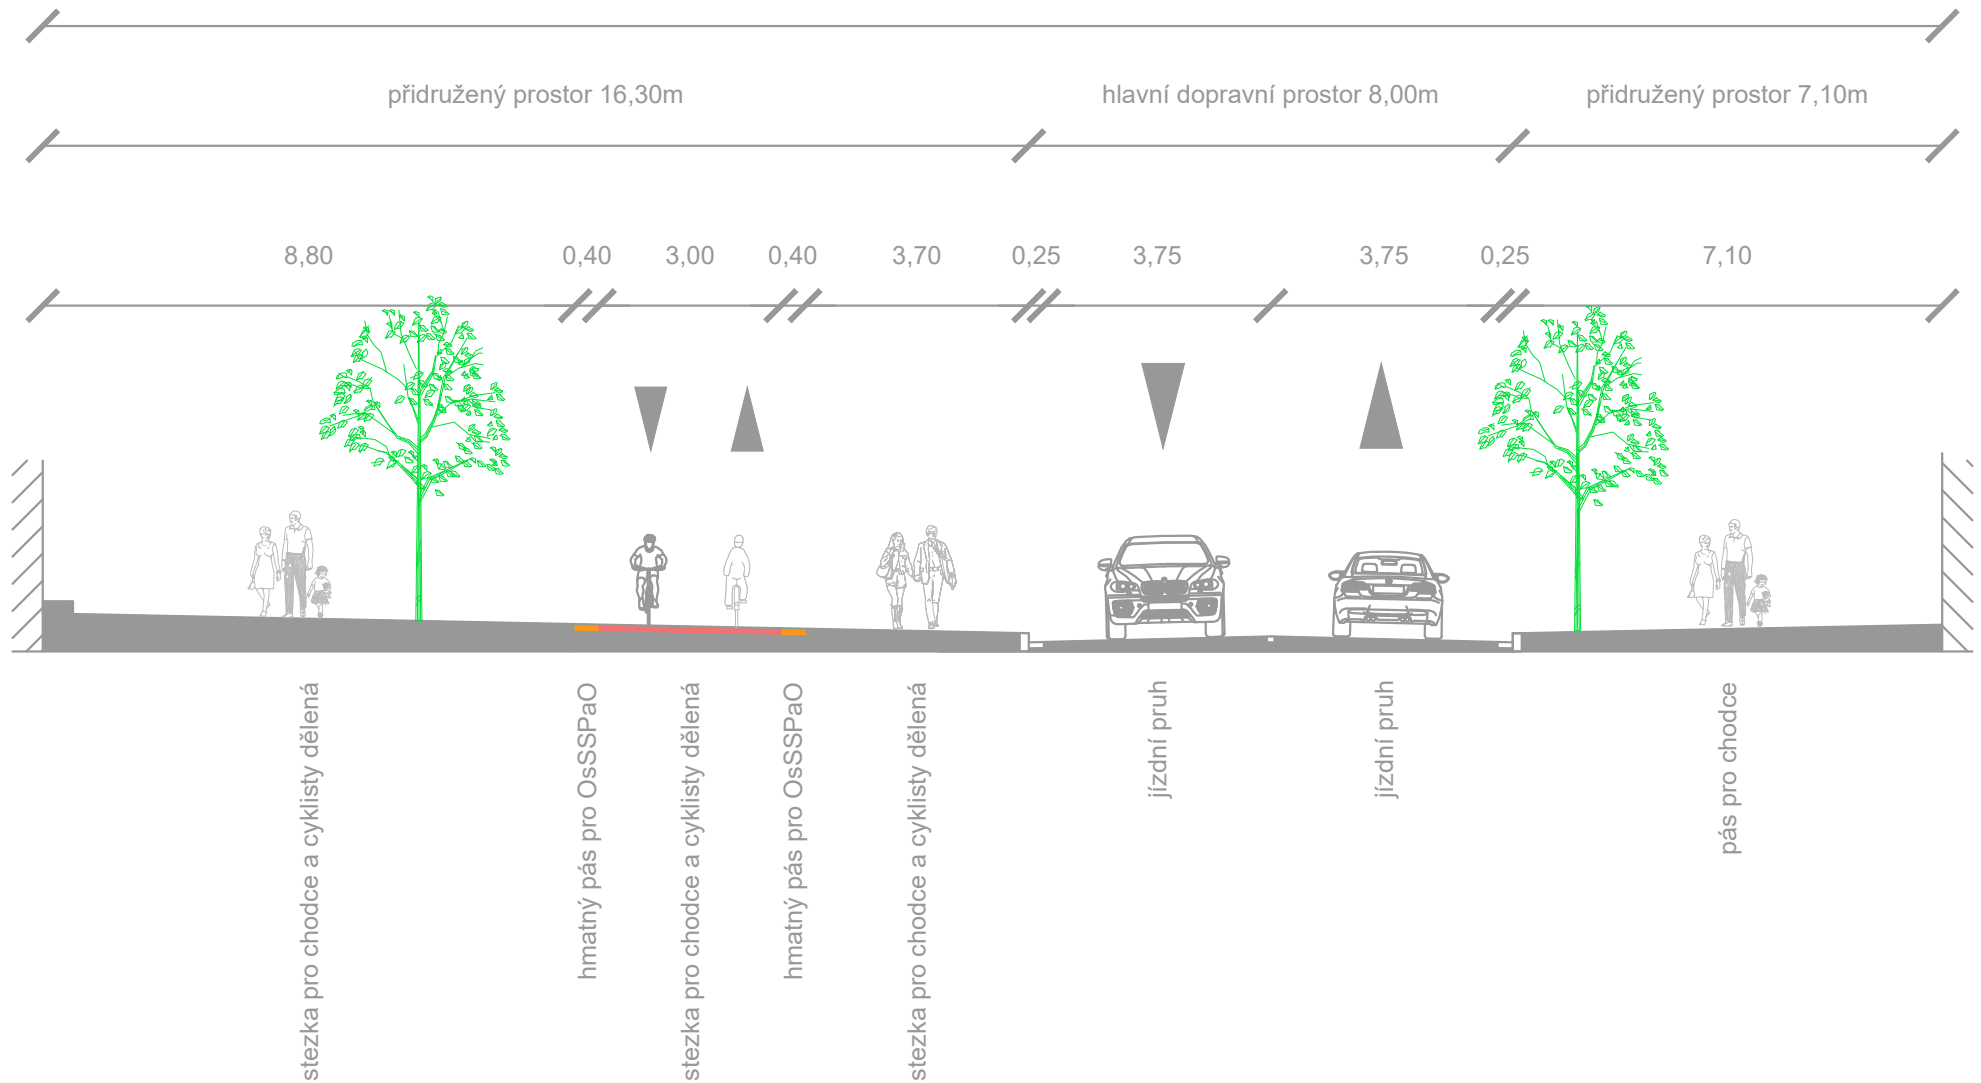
přidružený prostor 16,30m

hlavní dopravní prostor 8,00m

přidružený prostor 7,10m

8,80 0,40 3,00 0,40 3,70 0,25 3,75 3,75 0,25 7,10

stezka pro chodce a cyklisty dělená

hmatný pás pro OsSSPaO

stezka pro chodce a cyklisty dělená

hmatný pás pro OsSSPaO

stezka pro chodce a cyklisty dělená

jízdní pruh

jízdní pruh

pás pro chodce